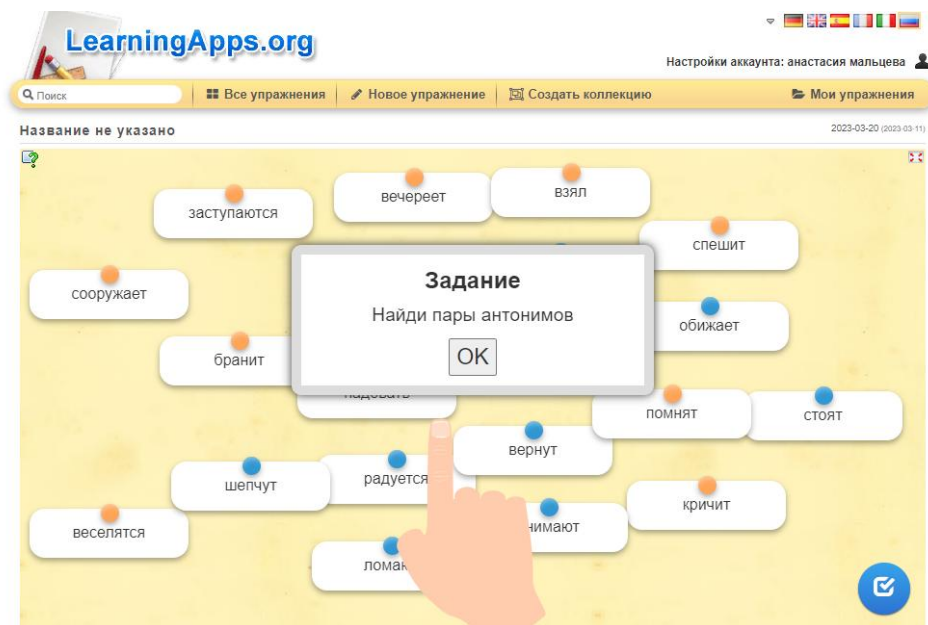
LearningApps.org

Настройки аккаунта: анастасия мальцева

Поиск

Все упражнения

Новое упражнение

Создать коллекцию

Мои упражнения

Название не указано

2023-03-20 (2023-03-11)

заступаются

вечереет

взял

спешит

сооружает

Задание

Найди пары антонимов

OK

обижает

бранит

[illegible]

помнят

стоят

вернут

шепчут

радуется

кричит

веселятся

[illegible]нимают

ломак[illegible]